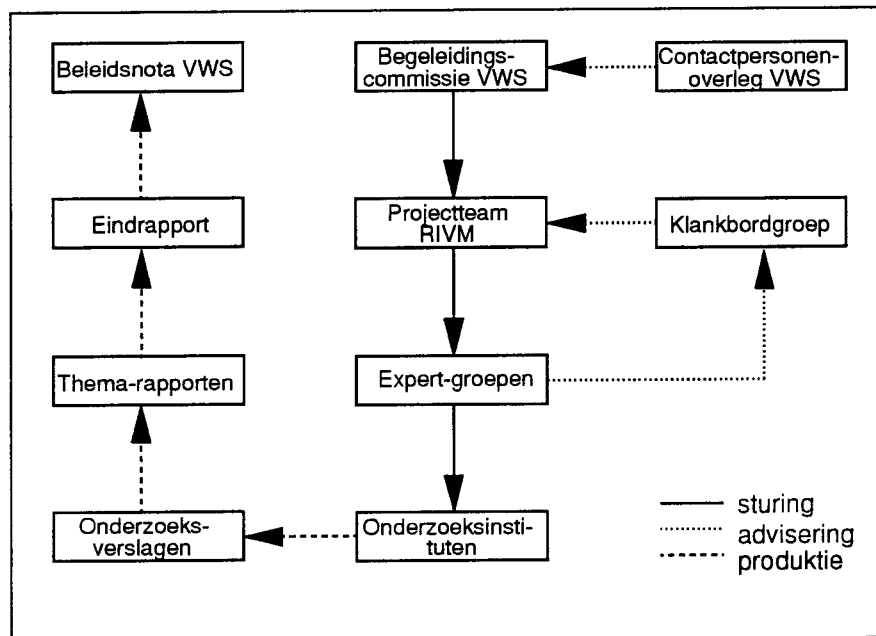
Beleidsnota VWS

Begeleidingscommissie VWS

Contactpersonenoverleg VWS

Eindrapport

Projectteam RIVM

Klankbordgroep

Thema-rapporten

Expert-groepen

Onderzoeksverslagen

Onderzoeksinstituten

sturing
advisering
produktie